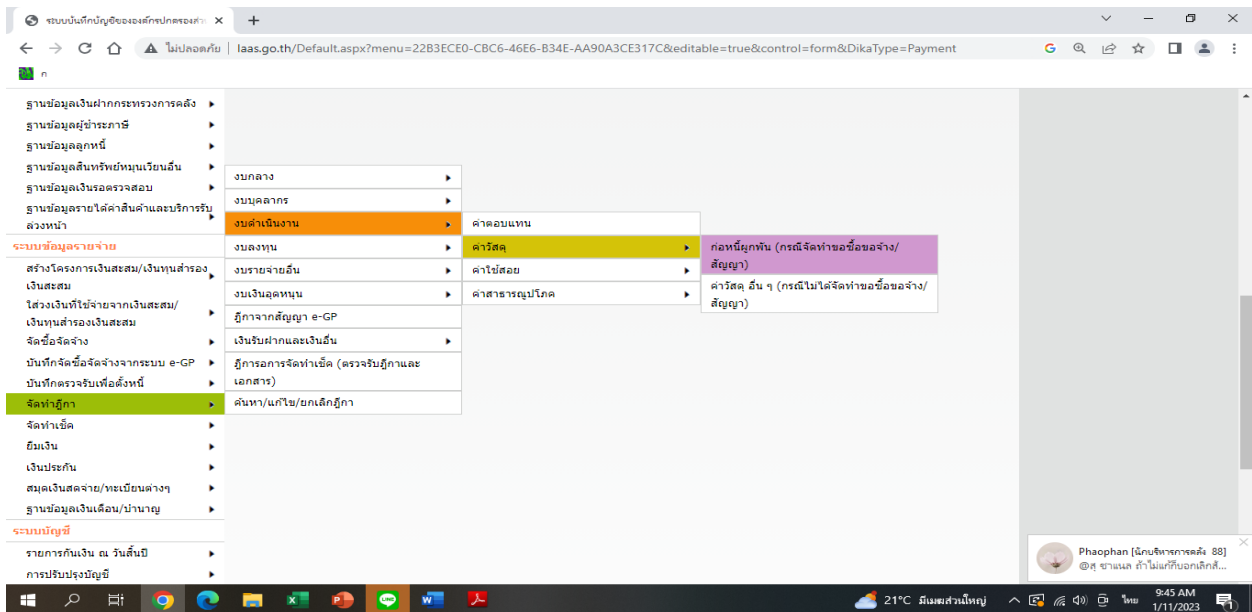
ระบบบันทึกบัญชีขององค์กรปกครองส่ว ×
+
ไม่ปลอดภัย | laas.go.th/Default.aspx?menu=22B3ECE0-CBC6-46E6-B34E-AA90A3CE317C&editable=true&control=form&DikaType=Payment
ก

ฐานข้อมูลเงินฝากกระทรวงการคลัง
ฐานข้อมูลผู้ชำระภาษี
ฐานข้อมูลลูกหนี้
ฐานข้อมูลสินทรัพย์หมุนเวียนอื่น
ฐานข้อมูลเงินรอตรวจสอบ
ฐานข้อมูลรายได้ค่าสินค้าและบริการรับล่วงหน้า
ระบบข้อมูลรายจ่าย
สร้างโครงการเงินสะสม/เงินทุนสำรองเงินสะสม
ใส่วงเงินที่ใช้จ่ายจากเงินสะสม/เงินทุนสำรองเงินสะสม
จัดซื้อจัดจ้าง
บันทึกจัดซื้อจัดจ้างจากระบบ e-GP
บันทึกตรวจรับเพื่อตั้งหนี้
จัดทำฎีกา
จัดทำเช็ค
ยืมเงิน
เงินประกัน
สมุดเงินสดจ่าย/ทะเบียนต่างๆ
ฐานข้อมูลเงินเดือน/บำนาญ
ระบบบัญชี
รายการกันเงิน ณ วันสิ้นปี
การปรับปรุงบัญชี

งบกลาง
งบบุคลากร
งบดำเนินงาน
งบลงทุน
งบรายจ่ายอื่น
งบเงินอุดหนุน
ฎีกาจากสัญญา e-GP
เงินรับฝากและเงินอื่น
ฎีกาการจัดทำเช็ค (ตรวจรับฎีกาและเอกสาร)
ค้นหา/แก้ไข/ยกเลิกฎีกา

ค่าตอบแทน
ค่าวัสดุ
ค่าใช้สอย
ค่าสาธารณูปโภค

ก่อหนี้ผูกพัน (กรณีจัดทำขอซื้อขอจ้าง/สัญญา)
ค่าวัสดุ อื่น ๆ (กรณีไม่ได้จัดทำขอซื้อขอจ้าง/สัญญา)

Phaophan [นักบริหารการคลัง 88]
@สุ ชาแนล ถ้าไม่แก้ก็บอกเลิกสั...

21°C มีเมฆส่วนใหญ่
ไทย
9:45 AM
1/11/2023